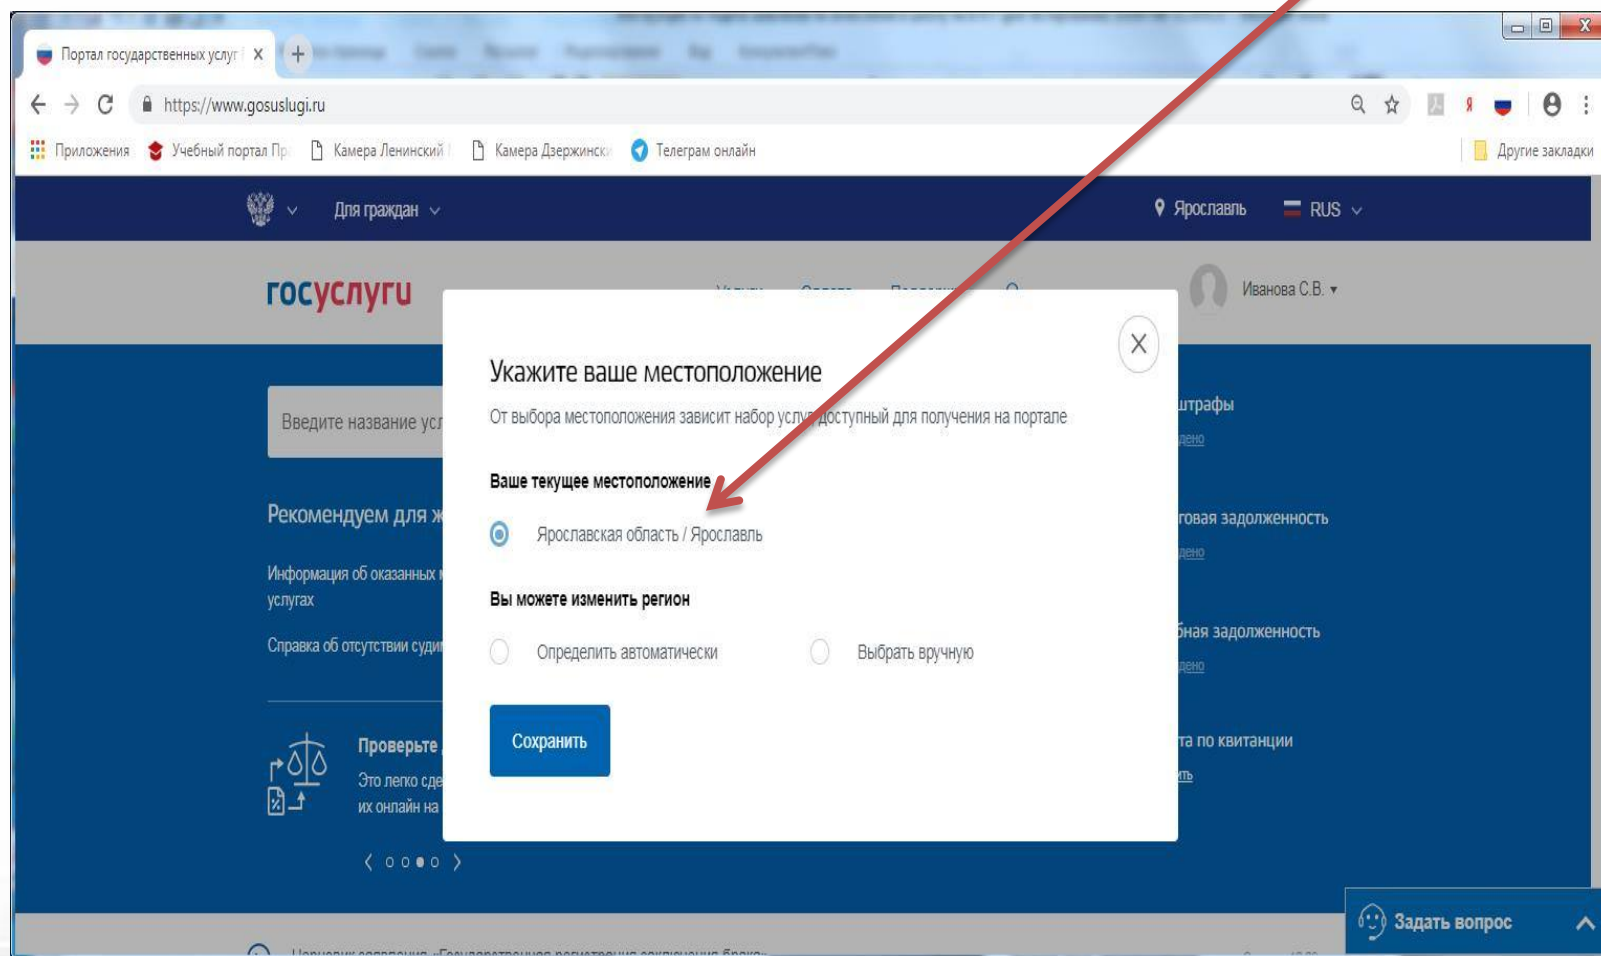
Портал государственных услуг ×

https://www.gosuslugi.ru

Приложения Учебный портал Пр Камера Ленинский Камера Дзержински Телеграм онлайн Другие закладки

Для граждан Ярославль RUS

госуслуги Иванова С.В.

Введите название усл

Рекомендуем для ж

Информация об оказанных услугах

Справка об отсутствии суди

Проверьте

Это легко сде их онлайн на

штрафы

говая задолженность

бная задолженность

та по квитанции

Укажите ваше местоположение

От выбора местоположения зависит набор услуг, доступный для получения на портале

Ваше текущее местоположение

Ярославская область / Ярославль

Вы можете изменить регион

Определить автоматически

Выбрать вручную

Сохранить

Задать вопрос